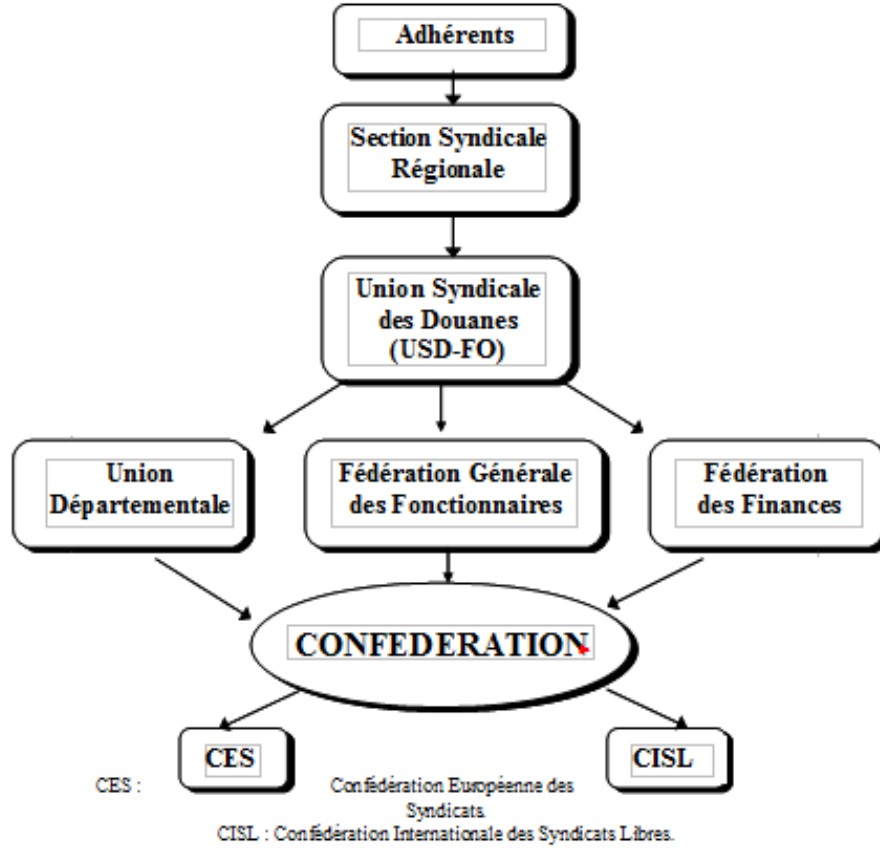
Adhérents

Section Syndicale Régionale

Union Syndicale des Douanes (USD-FO)

Union Départementale

Fédération Générale des Fonctionnaires

Fédération des Finances

CONFEDERATION

CES

CISL

CES : Confédération Européenne des Syndicats.
CISL : Confédération Internationale des Syndicats Libres.